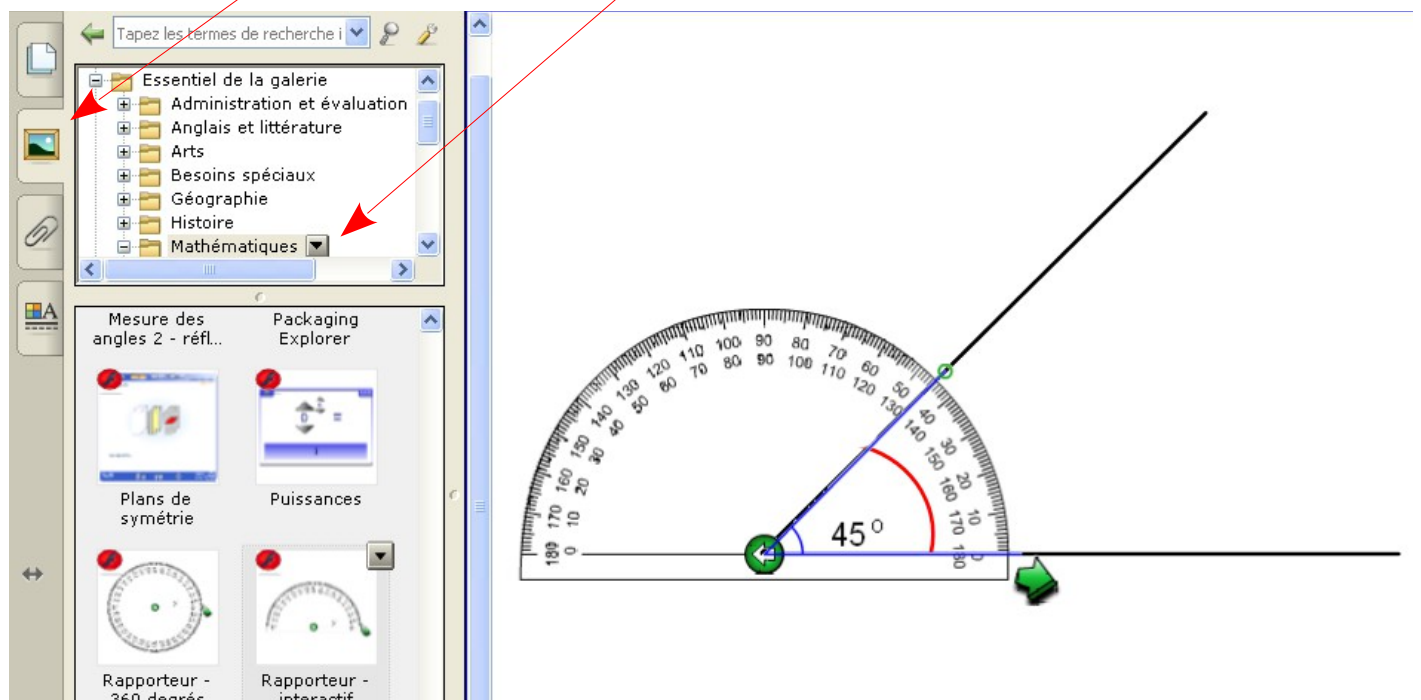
Tapez les termes de recherche i

Essentiel de la galerie
Administration et évaluation
Anglais et littérature
Arts
Besoins spéciaux
Géographie
Histoire
Mathématiques

Mesure des angles 2 - réfl...
Packaging Explorer

Plans de symétrie
Puissances

Rapporteur - 360 degrés
Rapporteur - interactif

0 10 20 30 40 50 60 70 80 90 100 110 120 130 140 150 160 170 180
180 170 160 150 140 130 120 110 100 90 80 70 60 50 40 30 20 10 0

$45^{o}$